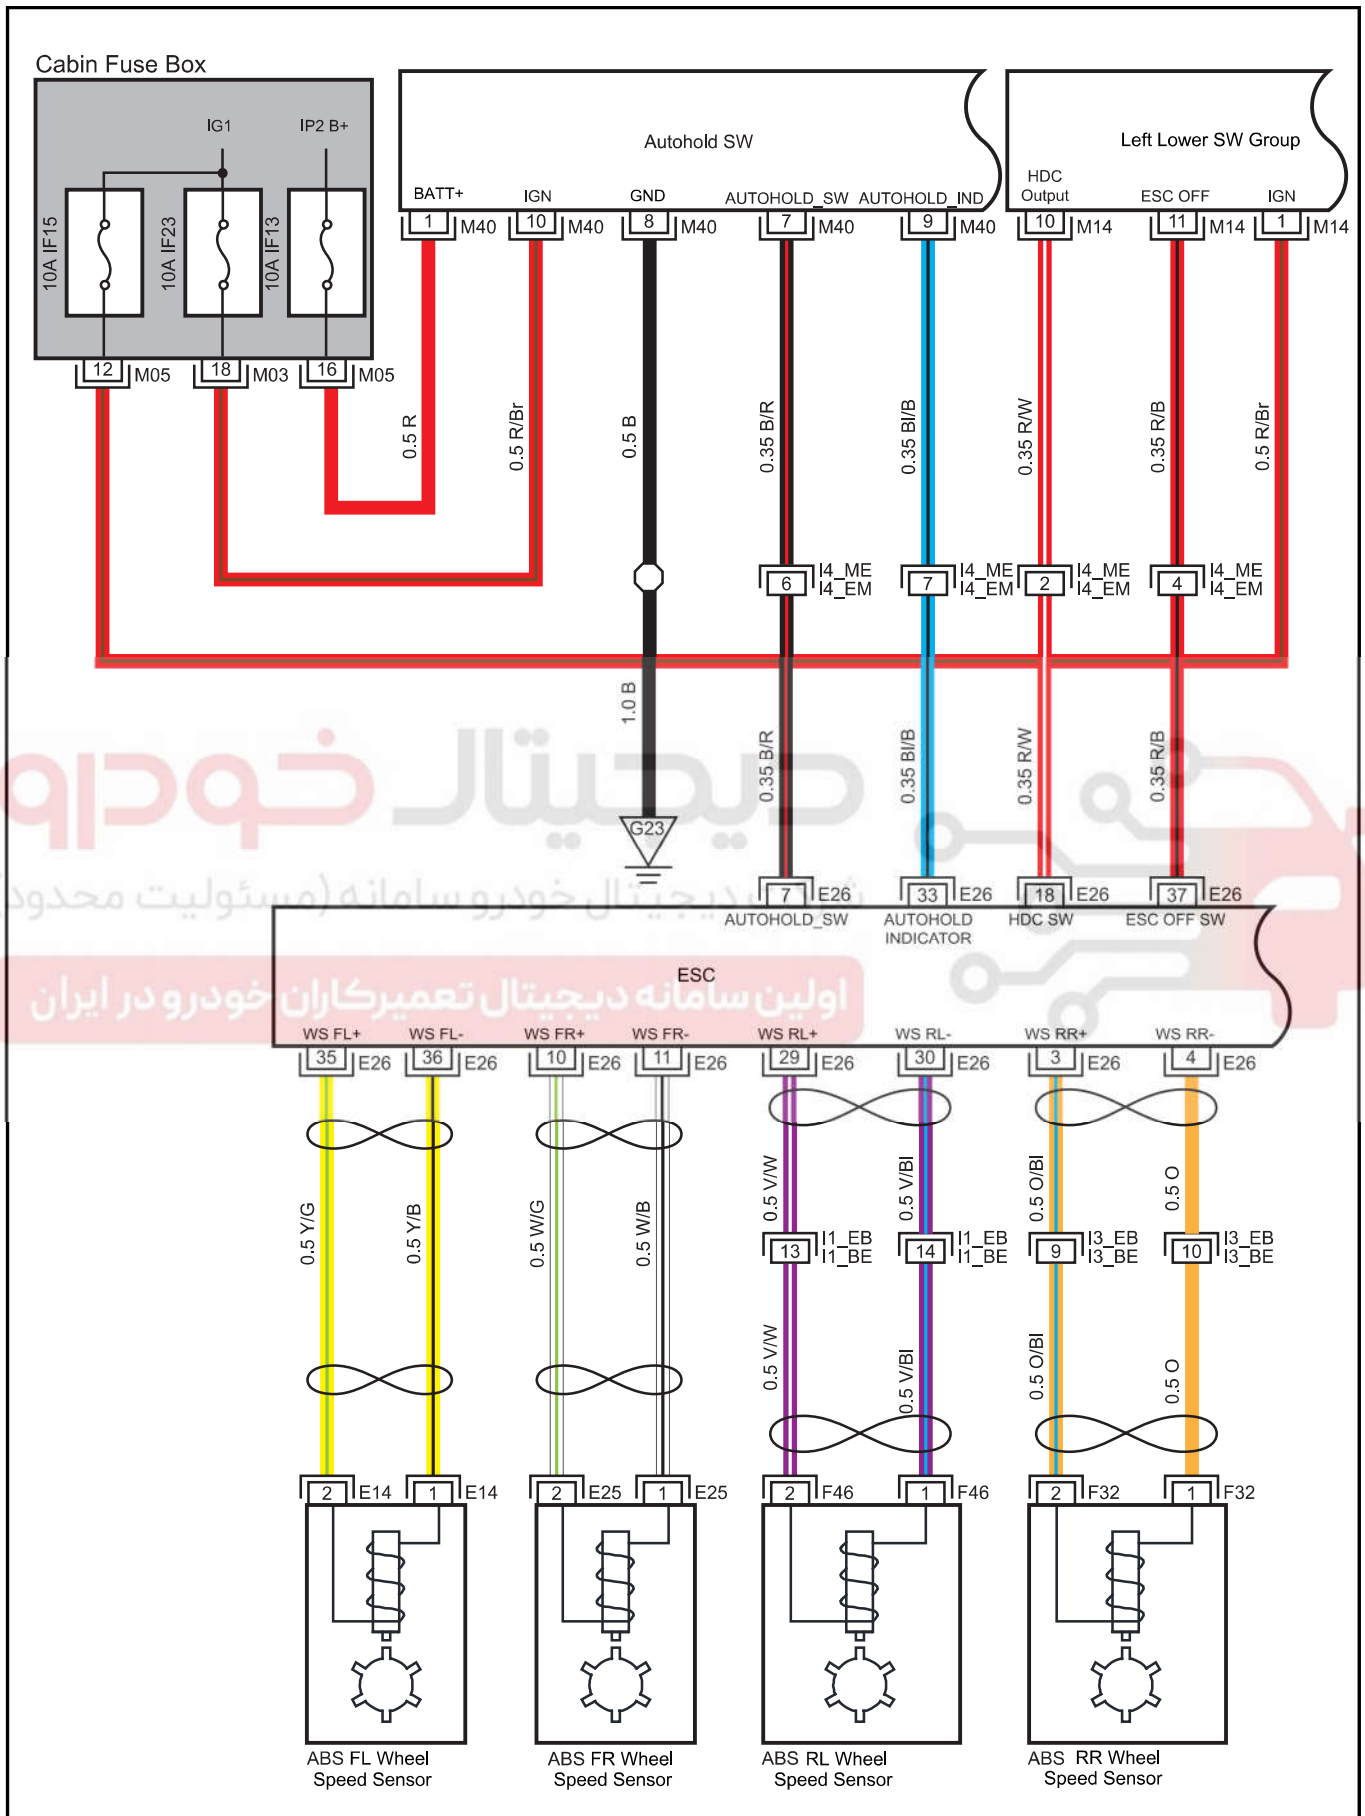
Cabin Fuse Box

IG1
IP2 B+
10A IF15
10A IF23
10A IF13
12 M05
18 M03
16 M05

Autohold SW
BATT+
1 M40
IGN
10 M40
GND
8 M40
AUTOHOLD_SW
7 M40
AUTOHOLD_IND
9 M40

Left Lower SW Group
HDC Output
10 M14
ESC OFF
11 M14
IGN
1 M14

0.5 R
0.5 R/Br
0.5 B
0.35 B/R
0.35 Bl/B
0.35 R/W
0.35 R/B
0.5 R/Br

6 I4_ME I4_EM
7 I4_ME I4_EM
2 I4_ME I4_EM
4 I4_ME I4_EM

1.0 B
G23
0.35 B/R
0.35 Bl/B
0.35 R/W
0.35 R/B

دیجیتال خودرو
شرکت دیجیتال خودرو سامانه (مسئولیت محدود)
اولین سامانه دیجیتال تعمیرکاران خودرو در ایران

7 E26
AUTOHOLD_SW
33 E26
AUTOHOLD INDICATOR
18 E26
HDC SW
37 E26
ESC OFF SW

ESC
WS FL+
WS FL-
WS FR+
WS FR-
WS RL+
WS RL-
WS RR+
WS RR-
35 E26
36 E26
10 E26
11 E26
29 E26
30 E26
3 E26
4 E26

0.5 Y/G
0.5 Y/B
0.5 W/G
0.5 W/B
0.5 V/W
0.5 V/Bl
0.5 O/Bl
0.5 O

13 I1_EB I1_BE
14 I1_EB I1_BE
9 I3_EB I3_BE
10 I3_EB I3_BE

0.5 V/W
0.5 V/Bl
0.5 O/Bl
0.5 O

2 E14
1 E14
2 E25
1 E25
2 F46
1 F46
2 F32
1 F32

ABS FL Wheel Speed Sensor
ABS FR Wheel Speed Sensor
ABS RL Wheel Speed Sensor
ABS RR Wheel Speed Sensor